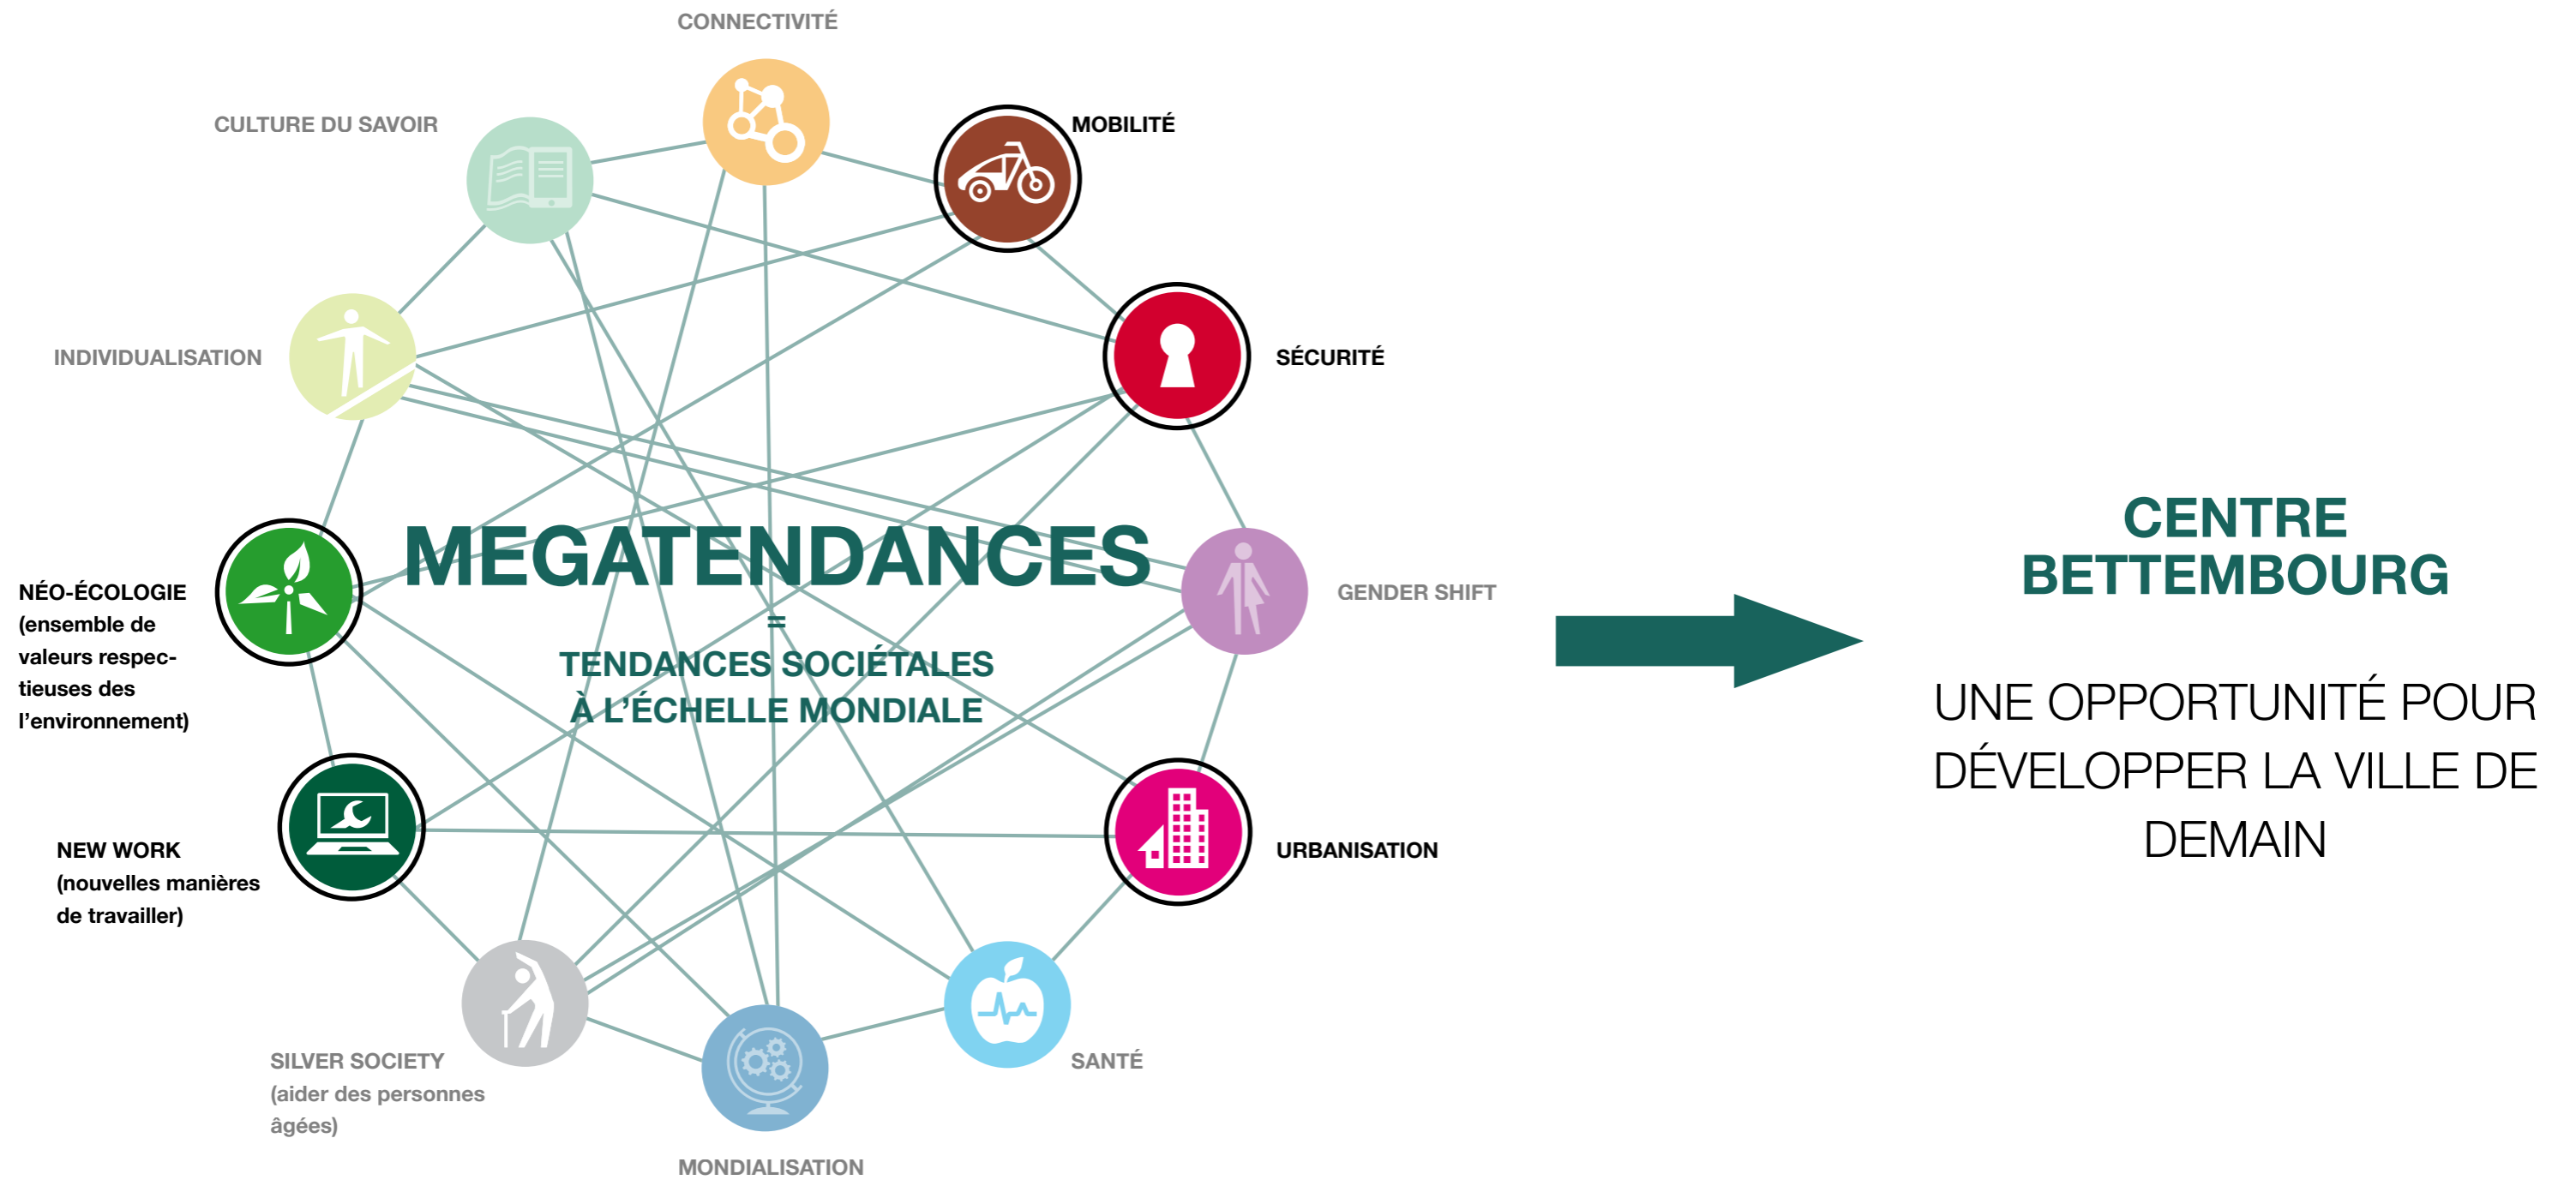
CONNECTIVITÉ

CULTURE DU SAVOIR

MOBILITÉ

INDIVIDUALISATION

SÉCURITÉ

MEGATENDANCES

=

TENDANCES SOCIÉTALES À L'ÉCHELLE MONDIALE

NÉO-ÉCOLOGIE (ensemble de valeurs respectieuses des l'environnement)

GENDER SHIFT

NEW WORK (nouvelles manières de travailler)

URBANISATION

SILVER SOCIETY (aider des personnes âgées)

SANTÉ

MONDIALISATION

CENTRE BETTEMBOURG

UNE OPPORTUNITÉ POUR DÉVELOPPER LA VILLE DE DEMAIN